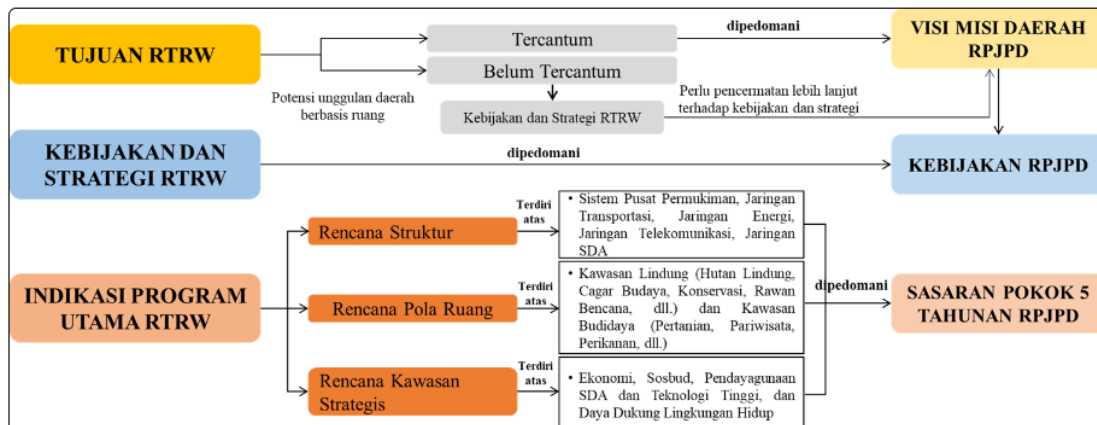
TUJUAN RTRW

Tercantum

dipedomani

VISI MISI DAERAH RPJPD

Belum Tercantum

Potensi unggulan daerah berbasis ruang

Kebijakan dan Strategi RTRW

Perlu pencermatan lebih lanjut terhadap kebijakan dan strategi

KEBIJAKAN DAN STRATEGI RTRW

dipedomani

KEBIJAKAN RPJPD

Rencana Struktur

Terdiri atas

• Sistem Pusat Permukiman, Jaringan Transportasi, Jaringan Energi, Jaringan Telekomunikasi, Jaringan SDA

INDIKASI PROGRAM UTAMA RTRW

Rencana Pola Ruang

Terdiri atas

• Kawasan Lindung (Hutan Lindung, Cagar Budaya, Konservasi, Rawan Bencana, dll.) dan Kawasan Budidaya (Pertanian, Pariwisata, Perikanan, dll.)

dipedomani

SASARAN POKOK 5 TAHUNAN RPJPD

Rencana Kawasan Strategis

Terdiri atas

• Ekonomi, Sosbud, Pendayagunaan SDA dan Teknologi Tinggi, dan Daya Dukung Lingkungan Hidup